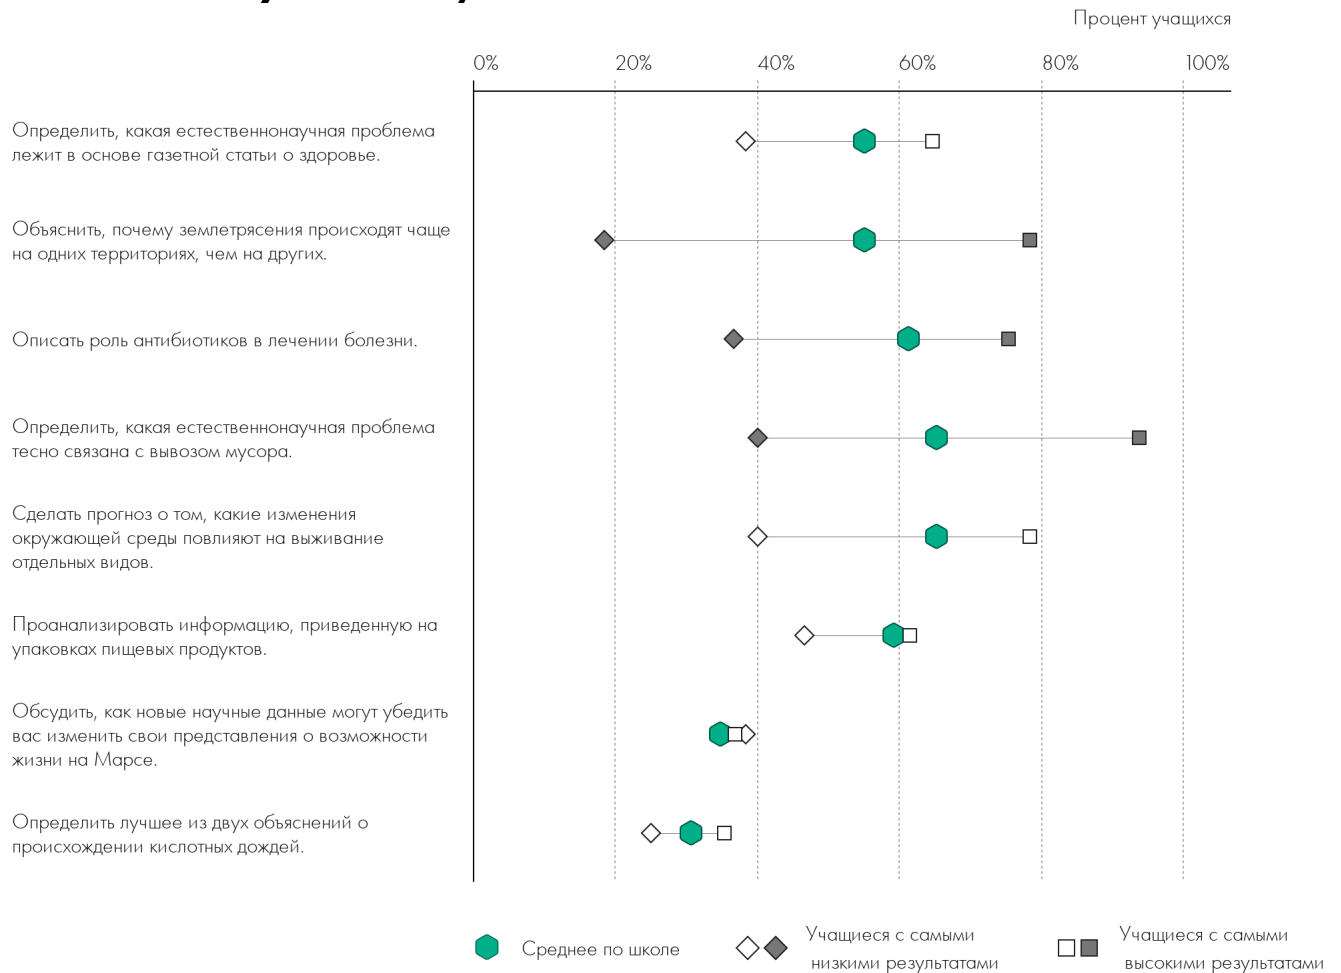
Процент учащихся

0% 20% 40% 60% 80% 100%

Определить, какая естественнонаучная проблема лежит в основе газетной статьи о здоровье.

Объяснить, почему землетрясения происходят чаще на одних территориях, чем на других.

Описать роль антибиотиков в лечении болезни.

Определить, какая естественнонаучная проблема тесно связана с вывозом мусора.

Сделать прогноз о том, какие изменения окружающей среды повлияют на выживание отдельных видов.

Проанализировать информацию, приведенную на упаковках пищевых продуктов.

Обсудить, как новые научные данные могут убедить вас изменить свои представления о возможности жизни на Марсе.

Определить лучшее из двух объяснений о происхождении кислотных дождей.

Среднее по школе

Учащиеся с самыми низкими результатами

Учащиеся с самыми высокими результатами